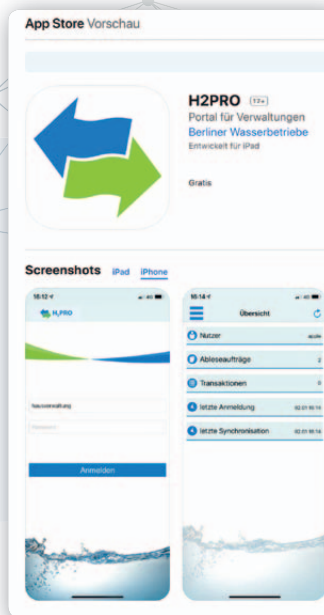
App Store Vorschau

H2PRO 12+
Portal für Verwaltungen
Berliner Wasserbetriebe
Entwickelt für iPad

Gratis

Screenshots iPad iPhone

18:12
H2PRO

Hausverwaltung
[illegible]

Anmelden

18:14
Übersicht

Nutzer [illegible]
Ableseaufträge 2
Transaktionen 0
letzte Anmeldung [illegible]
letzte Synchronisation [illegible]